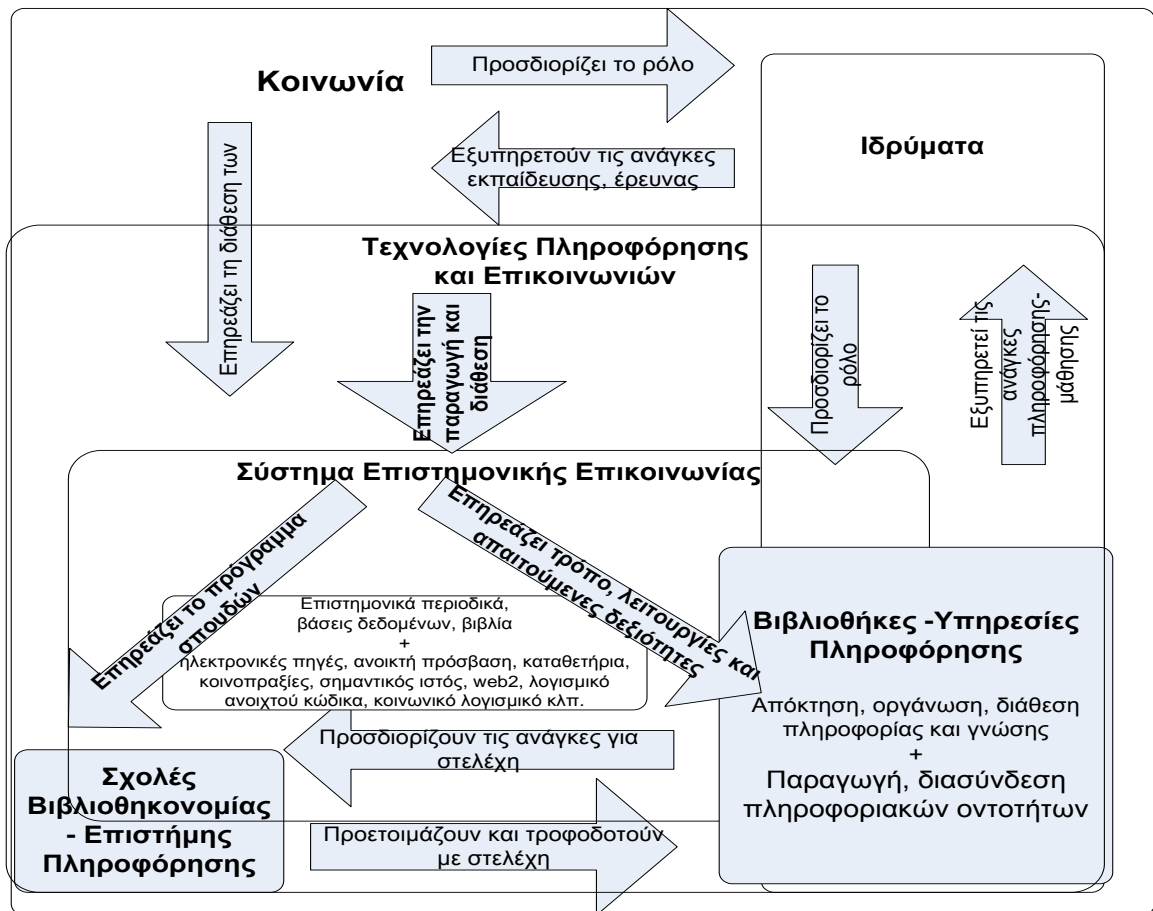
Κοινωνία

Προσδιορίζει το ρόλο

Ιδρύματα

Εξυπηρετούν τις ανάγκες εκπαίδευσης, έρευνας

Επηρεάζει τη διάθεση των

Τεχνολογίες Πληροφόρησης και Επικοινωνιών

Επηρεάζει την παραγωγή και διάθεση

Προσδιορίζει το ρόλο

Εξυπηρετεί τις ανάγκες πληροφόρησης-μάθησης

Σύστημα Επιστημονικής Επικοινωνίας

Επηρεάζει το πρόγραμμα σπουδών

Επηρεάζει τρόπο, λειτουργίες και απαιτούμενες δεξιότητες

Επιστημονικά περιοδικά, βάσεις δεδομένων, βιβλία
+
ηλεκτρονικές πηγές, ανοικτή πρόσβαση, καταθετήρια, κοινοπραξίες, σημαντικός ιστός, web2, λογισμικό ανοιχτού κώδικα, κοινωνικό λογισμικό κλπ.

Βιβλιοθήκες -Υπηρεσίες Πληροφόρησης

Απόκτηση, οργάνωση, διάθεση πληροφορίας και γνώσης
+
Παραγωγή, διασύνδεση πληροφοριακών οντοτήτων

Προσδιορίζουν τις ανάγκες για στελέχη

Σχολές Βιβλιοθηκονομίας - Επιστήμης Πληροφόρησης

Προετοιμάζουν και τροφοδοτούν με στελέχη